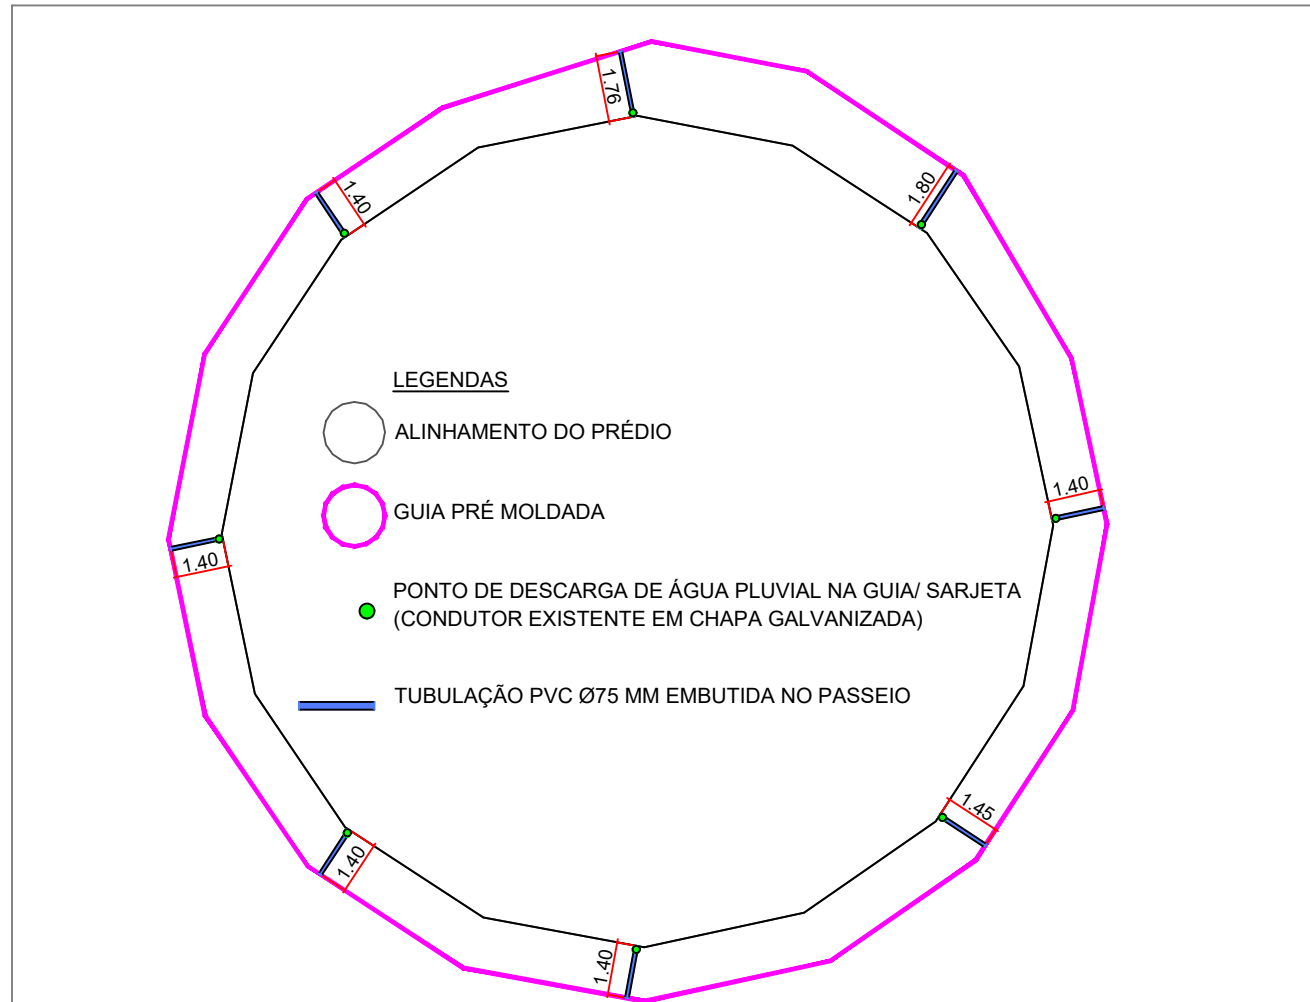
1.76

1.40

1.80

1.40

1.40

1.45

1.40

1.40

LEGENDAS

ALINHAMENTO DO PRÉDIO

GUIA PRÉ MOLDADA

PONTO DE DESCARGA DE ÁGUA PLUVIAL NA GUIA/ SARJETA (CONDUTOR EXISTENTE EM CHAPA GALVANIZADA)

TUBULAÇÃO PVC Ø75 MM EMBUTIDA NO PASSEIO